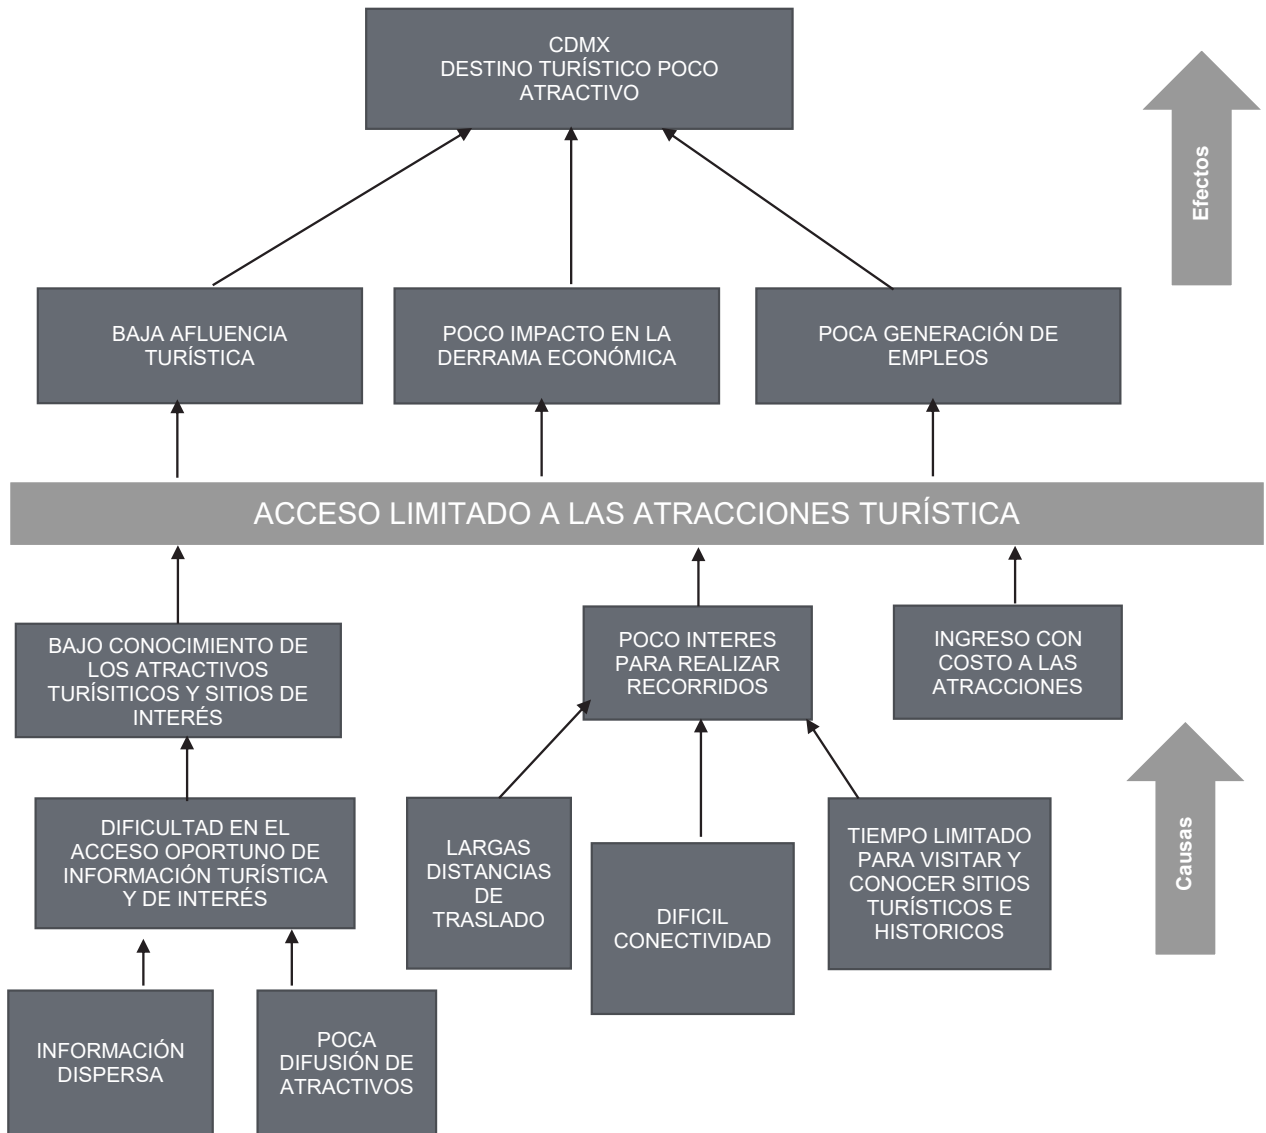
CDMX
DESTINO TURÍSTICO POCO ATRACTIVO

Efectos

BAJA AFLUENCIA TURÍSTICA

POCO IMPACTO EN LA DERRAMA ECONÓMICA

POCA GENERACIÓN DE EMPLEOS

ACCESO LIMITADO A LAS ATRACCIONES TURÍSTICA

BAJO CONOCIMIENTO DE LOS ATRACTIVOS TURÍSITICOS Y SITIOS DE INTERÉS

POCO INTERES PARA REALIZAR RECORRIDOS

INGRESO CON COSTO A LAS ATRACCIONES

DIFICULTAD EN EL ACCESO OPORTUNO DE INFORMACIÓN TURÍSTICA Y DE INTERÉS

LARGAS DISTANCIAS DE TRASLADO

DIFICIL CONECTIVIDAD

TIEMPO LIMITADO PARA VISITAR Y CONOCER SITIOS TURÍSTICOS E HISTORICOS

Causas

INFORMACIÓN DISPERSA

POCA DIFUSIÓN DE ATRACTIVOS